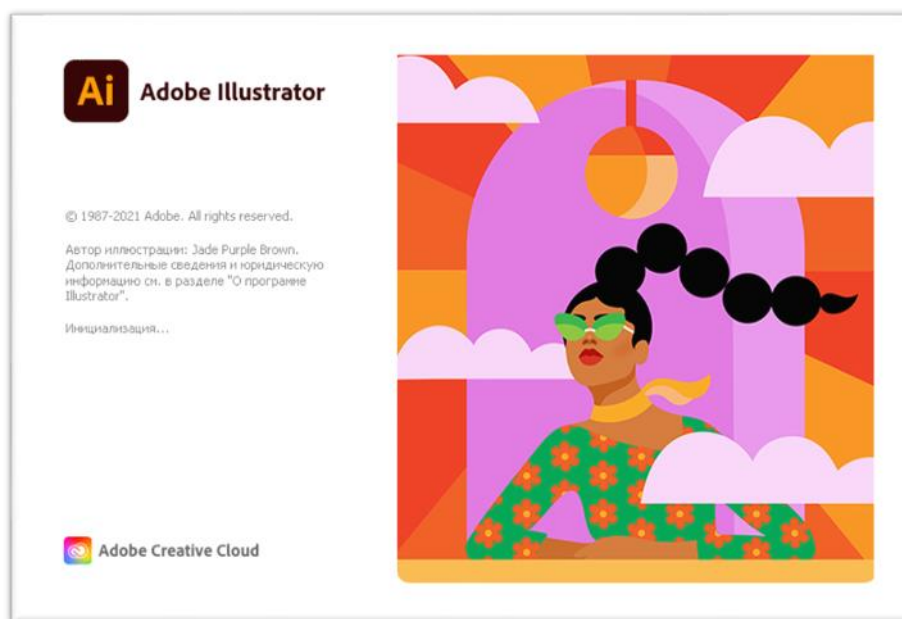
Ai

Adobe Illustrator

© 1987-2021 Adobe. All rights reserved.

Автор иллюстрации: Jade Purple Brown. Дополнительные сведения и юридическую информацию см. в разделе "О программе Illustrator".

Инициализация...

Adobe Creative Cloud